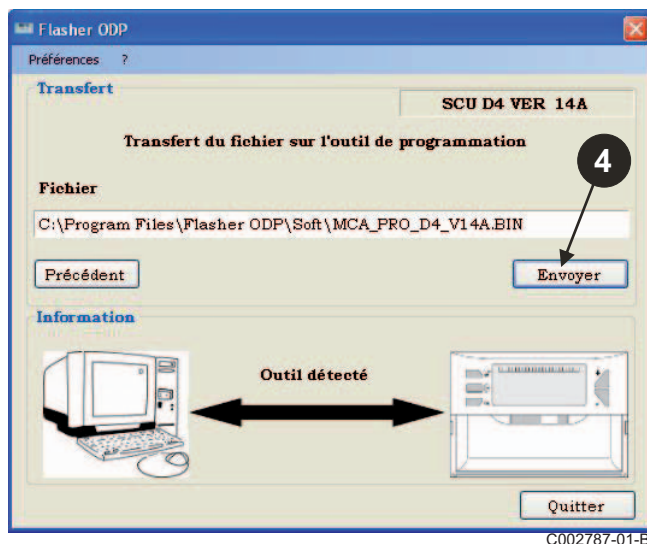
Flasher ODP

Préférences ?

Transfert

SCU D4 VER 14A

Transfert du fichier sur l'outil de programmation

4

Fichier

C:\Program Files\Flasher ODP\Soft\MCA_PRO_D4_V14A.BIN

Précédent

Envoyer

Information

Outil détecté

Quitter

C002787-01-B